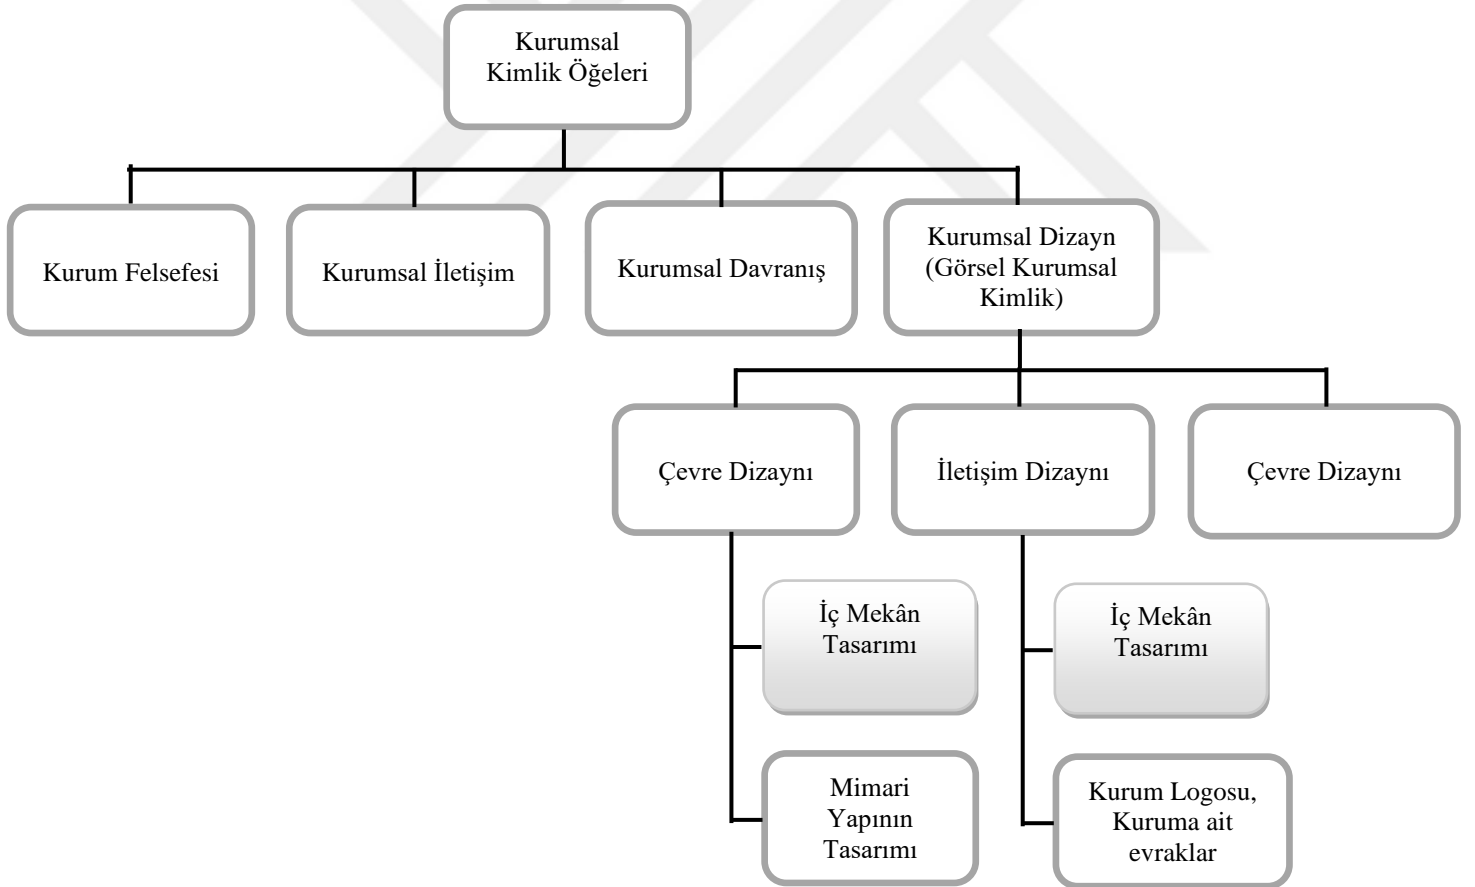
Kurumsal Kimlik Öğeleri

Kurum Felsefesi

Kurumsal İletişim

Kurumsal Davranış

Kurumsal Dizayn (Görsel Kurumsal Kimlik)

Çevre Dizaynı

İletişim Dizaynı

Çevre Dizaynı

İç Mekân Tasarımı

Mimari Yapının Tasarımı

İç Mekân Tasarımı

Kurum Logosu, Kuruma ait evraklar